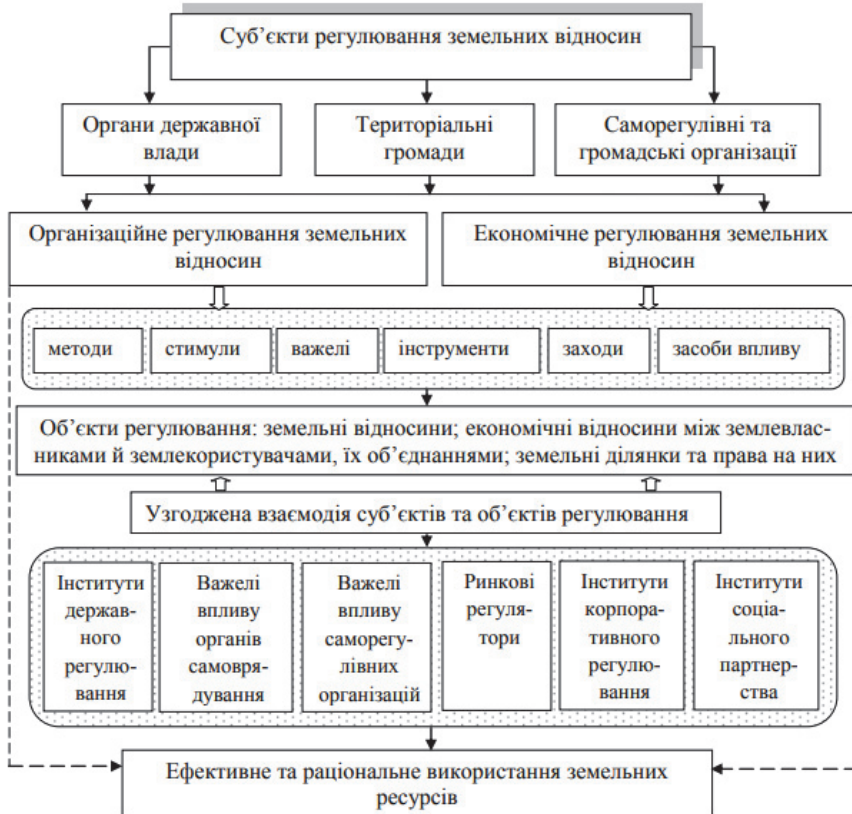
Суб’єкти регулювання земельних відносин

Органи державної влади

Територіальні громади

Саморегулівні та громадські організації

Організаційне регулювання земельних відносин

Економічне регулювання земельних відносин

методи

стимули

важелі

інструменти

заходи

засоби впливу

Об’єкти регулювання: земельні відносини; економічні відносини між землевласниками й землекористувачами, їх об’єднаннями; земельні ділянки та права на них

Узгоджена взаємодія суб’єктів та об’єктів регулювання

Інститути державного регулювання

Важелі впливу органів самоврядування

Важелі впливу саморегулівних організацій

Ринкові регулятори

Інститути корпоративного регулювання

Інститути соціального партнерства

Ефективне та раціональне використання земельних ресурсів